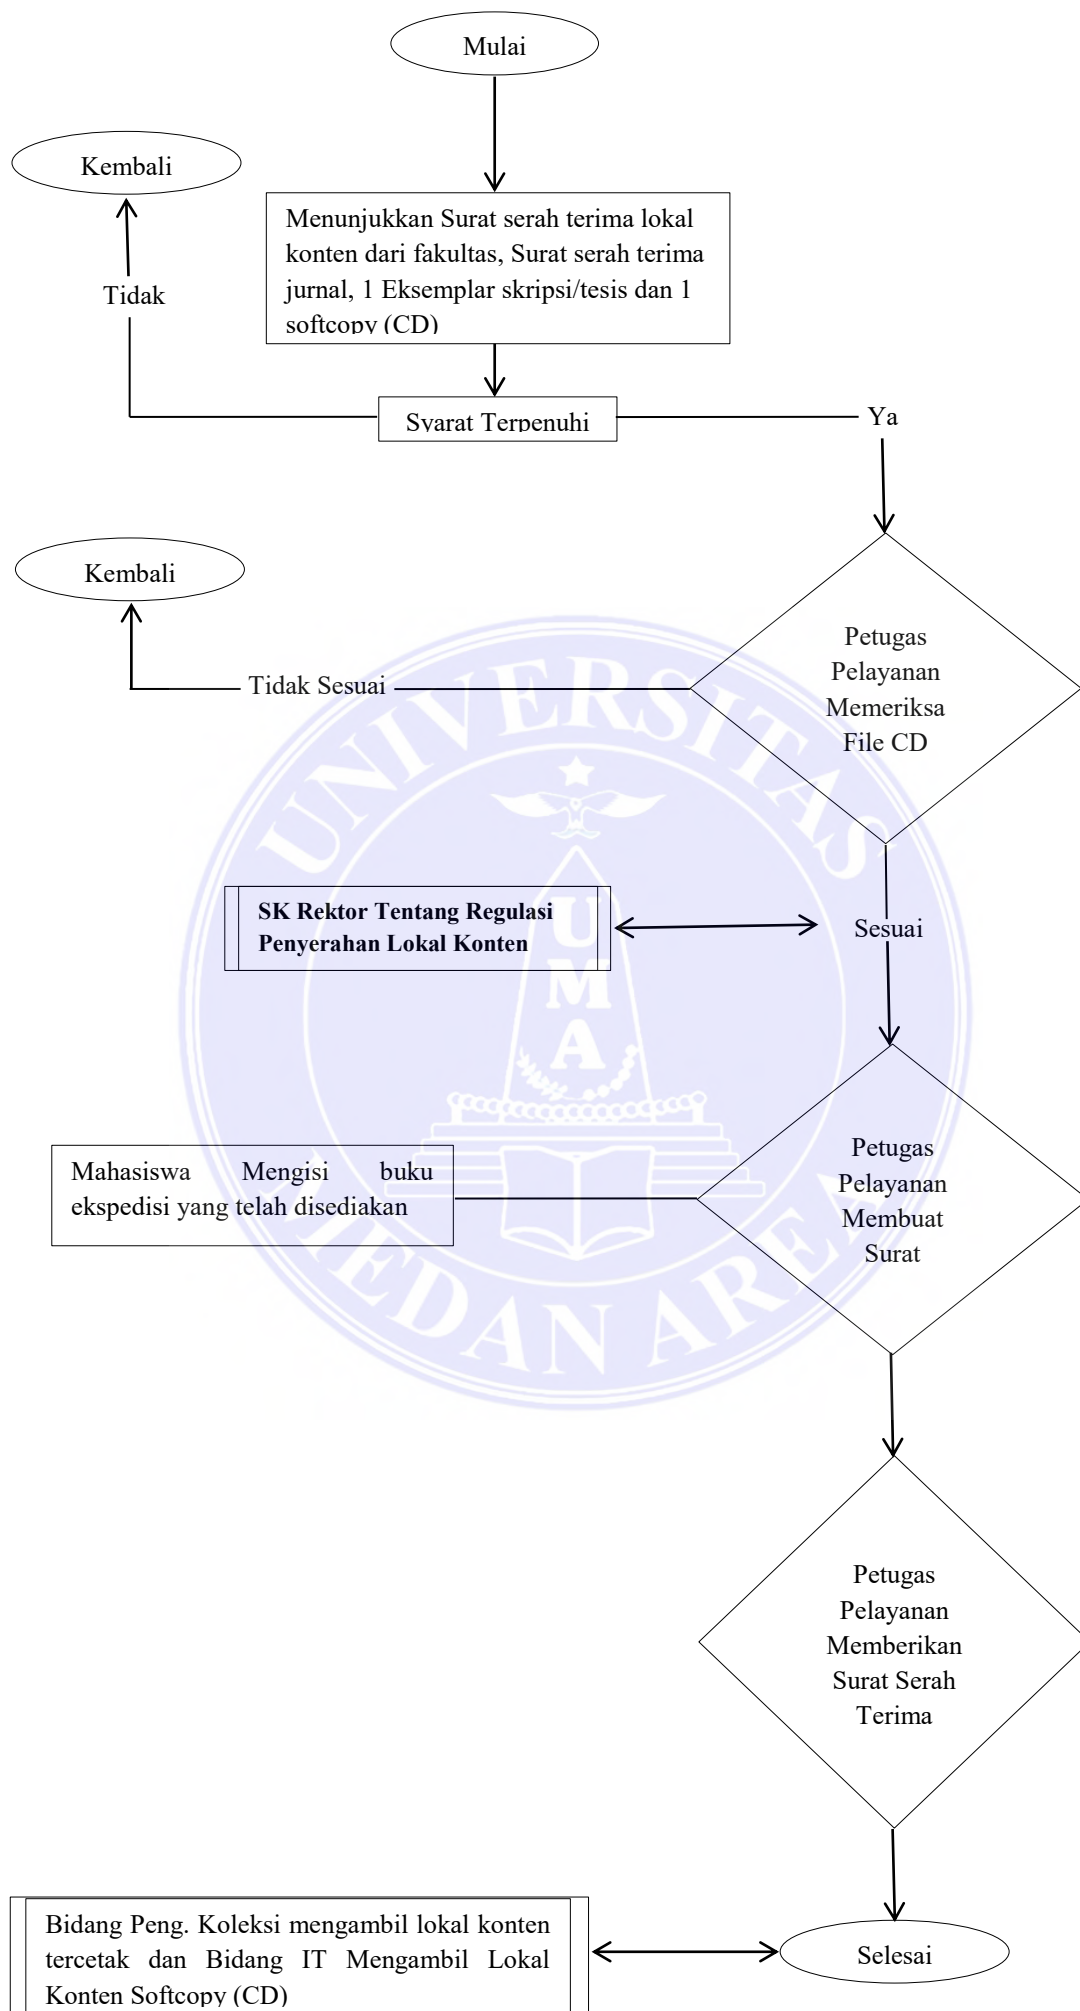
Mulai

Kembali

Menunjukkan Surat serah terima lokal konten dari fakultas, Surat serah terima jurnal, 1 Eksemplar skripsi/tesis dan 1 softcopy (CD)

Tidak

Syarat Terpenuhi

Ya

Kembali

Tidak Sesuai

Petugas Pelayanan Memeriksa File CD

UNIVERSITAS UMA MEDAN AREA

SK Rektor Tentang Regulasi Penyerahan Lokal Konten

Sesuai

Mahasiswa Mengisi buku ekspedisi yang telah disediakan

Petugas Pelayanan Membuat Surat

Petugas Pelayanan Memberikan Surat Serah Terima

Bidang Peng. Koleksi mengambil lokal konten tercetak dan Bidang IT Mengambil Lokal Konten Softcopy (CD)

Selesai